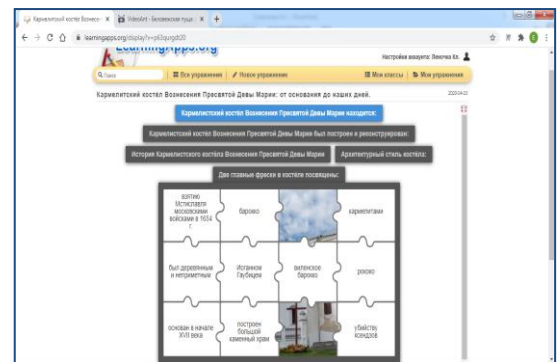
Кармелитский костел Вознесе... × VideoArt - Беловежская пуща... × +

learningapps.org/display?v=p63quqjdt20

LearningApps.org

Настройки аккаунта: Венечка Кл.

Поиск | Все упражнения | Новое упражнение | Мои классы | Мои упражнения

Кармелитский костел Вознесения Пресвятой Девы Марии: от основания до наших дней.

2020-04-22

Кармелитский костел Вознесения Пресвятой Девы Марии находится:

Кармелитский костел Вознесения Пресвятой Девы Марии был построен и реконструирован:

История Кармелитского костела Вознесения Пресвятой Девы Марии

Архитектурный стиль костела:

Две главные фрески в костеле посвящены:

| | | | |
|---|---|---|---|
| взятию Мстиславля московскими войсками в 1654 г. | барокко | | кармелитам |
| был деревянным и неприметным | Иоганном Глубицем | виленское барокко | рококо |
| основан в начале XVII века | построен большой каменный храм | | убийству ксендзов |